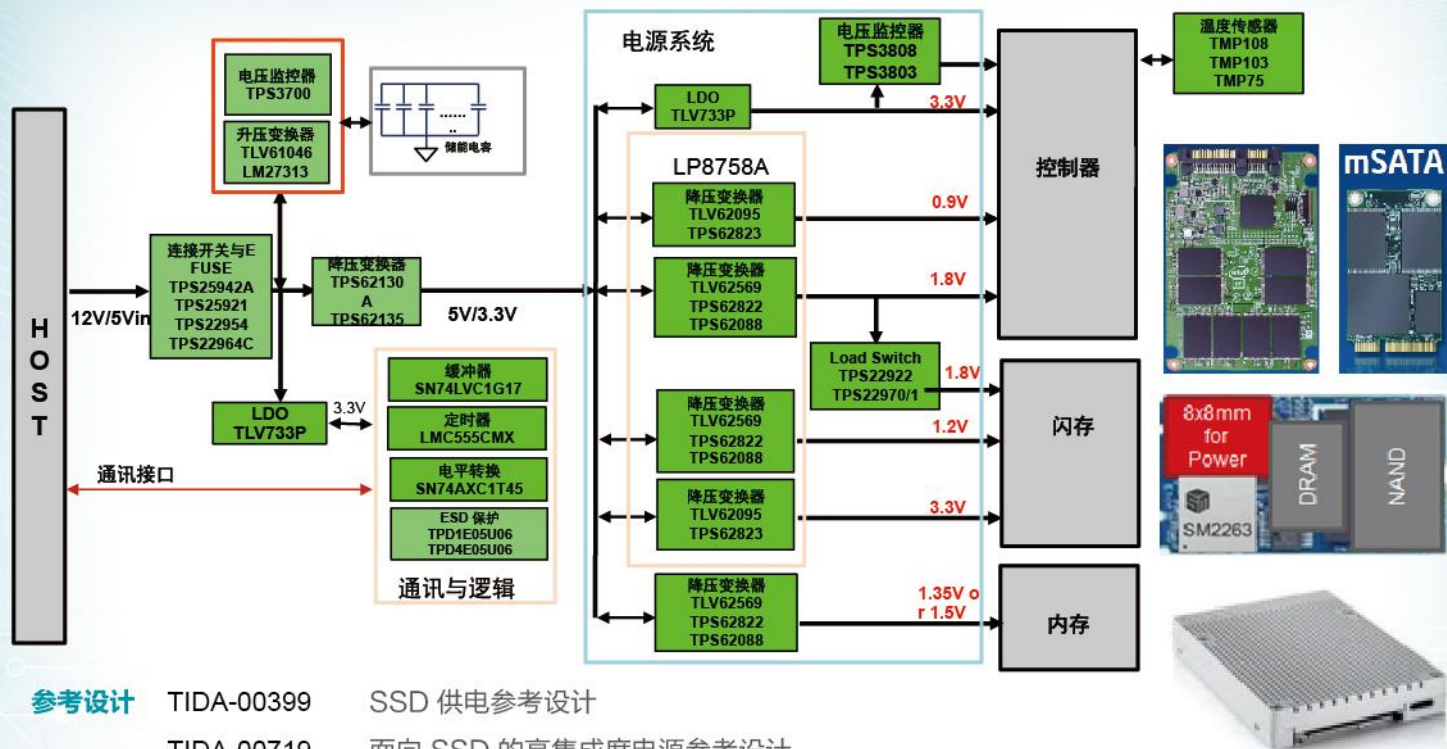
H
O
S
T

12V/5Vin

连接开关与E FUSE
TPS25942A
TPS25921
TPS22954
TPS22964C

电压监控器
TPS3700

升压变换器
TLV61046
LM27313

储能电容

降压变换器
TPS62130 A
TPS62135

5V/3.3V

LDO
TLV733P

3.3V

缓冲器
SN74LVC1G17

定时器
LMC555CMX

电平转换
SN74AXC1T45

ESD 保护
TPD1E05U06
TPD4E05U06

通讯与逻辑

通讯接口

电源系统

LDO
TLV733P

电压监控器
TPS3808
TPS3803

3.3V

LP8758A

降压变换器
TLV62095
TPS62823

0.9V

降压变换器
TLV62569
TPS62822
TPS62088

1.8V

Load Switch
TPS22922
TPS22970/1

1.8V

降压变换器
TLV62569
TPS62822
TPS62088

1.2V

降压变换器
TLV62095
TPS62823

3.3V

降压变换器
TLV62569
TPS62822
TPS62088

1.35V or 1.5V

控制器

闪存

内存

温度传感器
TMP108
TMP103
TMP75

mSATA

8x8mm for Power

SM2263

DRAM

NAND

参考设计 TIDA-00399 SSD 供电参考设计

TIDA-00719 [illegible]